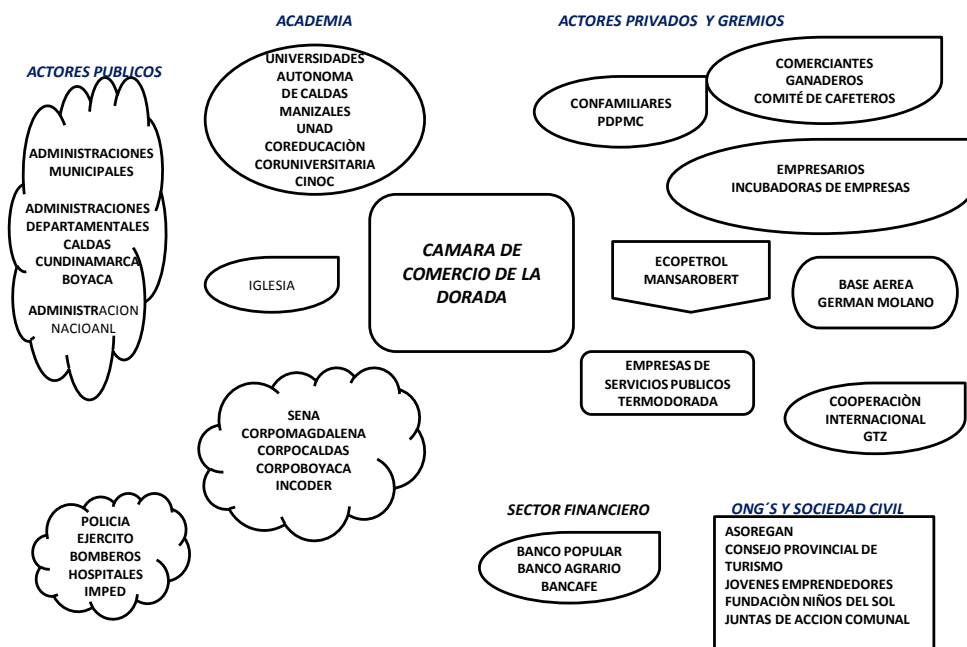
ACADEMIA

ACTORES PRIVADOS Y GREMIOS

ACTORES PUBLICOS

UNIVERSIDADES
AUTONOMA
DE CALDAS
MANIZALES
UNAD
COREDUCACIÒN
CORUNIVERSITARIA
CINOC

COMERCIANTES
GANADEROS
COMITÉ DE CAFETEROS

CONFAMILIARES
PDPMC

ADMINISTRACIONES
MUNICIPALES

EMPRESARIOS
INCUBADORAS DE EMPRESAS

ADMINISTRACIONES
DEPARTAMENTALES
CALDAS
CUNDINAMARCA
BOYACA

CAMARA DE COMERCIO DE LA DORADA

ECOPETROL
MANSAROBERT

IGLESIA

BASE AEREA
GERMAN MOLANO

ADMINISTRACION
NACIOANL

EMPRESAS DE
SERVICIOS PUBLICOS
TERMODORADA

SENA
CORPOMAGDALENA
CORPOCALDAS
CORPOBOYACA
INCODER

COOPERACIÒN
INTERNACIONAL
GTZ

SECTOR FINANCIERO

ONG´S Y SOCIEDAD CIVIL

POLICIA
EJERCITO
BOMBEROS
HOSPITALES
IMPED

BANCO POPULAR
BANCO AGRARIO
BANCAFE

ASOREGAN
CONSEJO PROVINCIAL DE TURISMO
JOVENES EMPRENDEDORES
FUNDACIÒN NIÑOS DEL SOL
JUNTAS DE ACCION COMUNAL